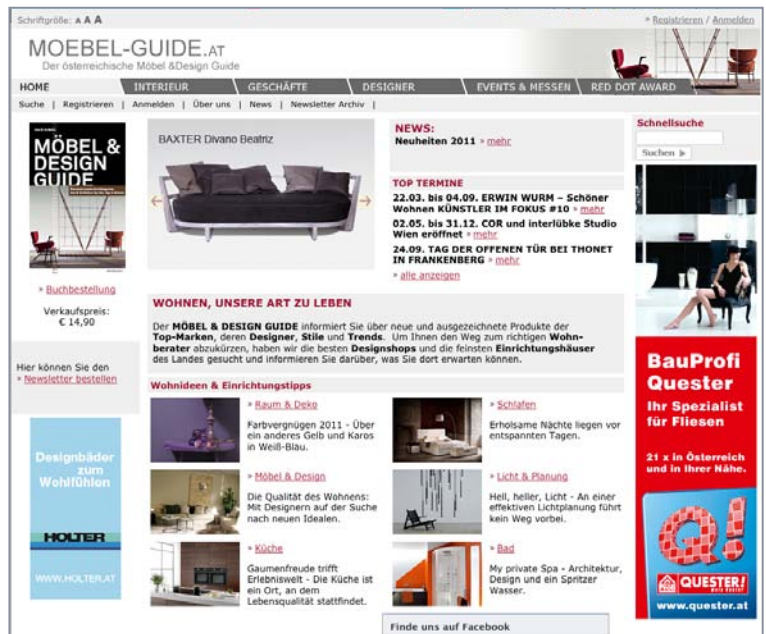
Schriftgröße: A A A

» Registrieren / Anmelden

MOEBEL-GUIDE.AT
Der österreichische Möbel &Design Guide

HOME | INTERIEUR | GESCHÄFTE | DESIGNER | EVENTS & MESSEN | RED DOT AWARD

Suche | Registrieren | Anmelden | Über uns | News | Newsletter Archiv

MÖBEL & DESIGN GUIDE

» Buchbestellung

Verkaufspreis:
€ 14,90

Hier können Sie den
» Newsletter bestellen

Designbäder zum Wohlfühlen

HOLTER

WWW.HOLTER.AT

BAXTER Divano Beatriz

NEWS:
Neuheiten 2011 » mehr

TOP TERMINE

22.03. bis 04.09. ERWIN WURM – Schöner Wohnen KÜNSTLER IM FOKUS #10 » mehr

02.05. bis 31.12. COR und interlübke Studio Wien eröffnet » mehr

24.09. TAG DER OFFENEN TÜR BEI THONET IN FRANKENBERG » mehr

» alle anzeigen

WOHNEN, UNSERE ART ZU LEBEN

Der MÖBEL & DESIGN GUIDE informiert Sie über neue und ausgezeichnete Produkte der Top-Marken, deren Designer, Stile und Trends. Um Ihnen den Weg zum richtigen Wohnberater abzukürzen, haben wir die besten Designshops und die feinsten Einrichtungshäuser des Landes gesucht und informieren Sie darüber, was Sie dort erwarten können.

Wohnideen & Einrichtungstipps

» Raum & Deko
Farbvergnügen 2011 - Über ein anderes Gelb und Karos in Weiß-Blau.

» Schlafen
Erholsame Nächte liegen vor entspannten Tagen.

» Möbel & Design
Die Qualität des Wohnens: Mit Designern auf der Suche nach neuen Idealen.

» Licht & Planung
Hell, heller, Licht - An einer effektiven Lichtplanung führt kein Weg vorbei.

» Küche
Gaumenfreude trifft Erlebniswelt - Die Küche ist ein Ort, an dem Lebensqualität stattfindet.

» Bad
My private Spa - Architektur, Design und ein Spritzer Wasser.

Finde uns auf Facebook

Schnellsuche

Suchen ▶

BauProfi Quester
Ihr Spezialist für Fliesen

21 x in Österreich und in Ihrer Nähe.

Q!

QUESTER!

www.quester.at